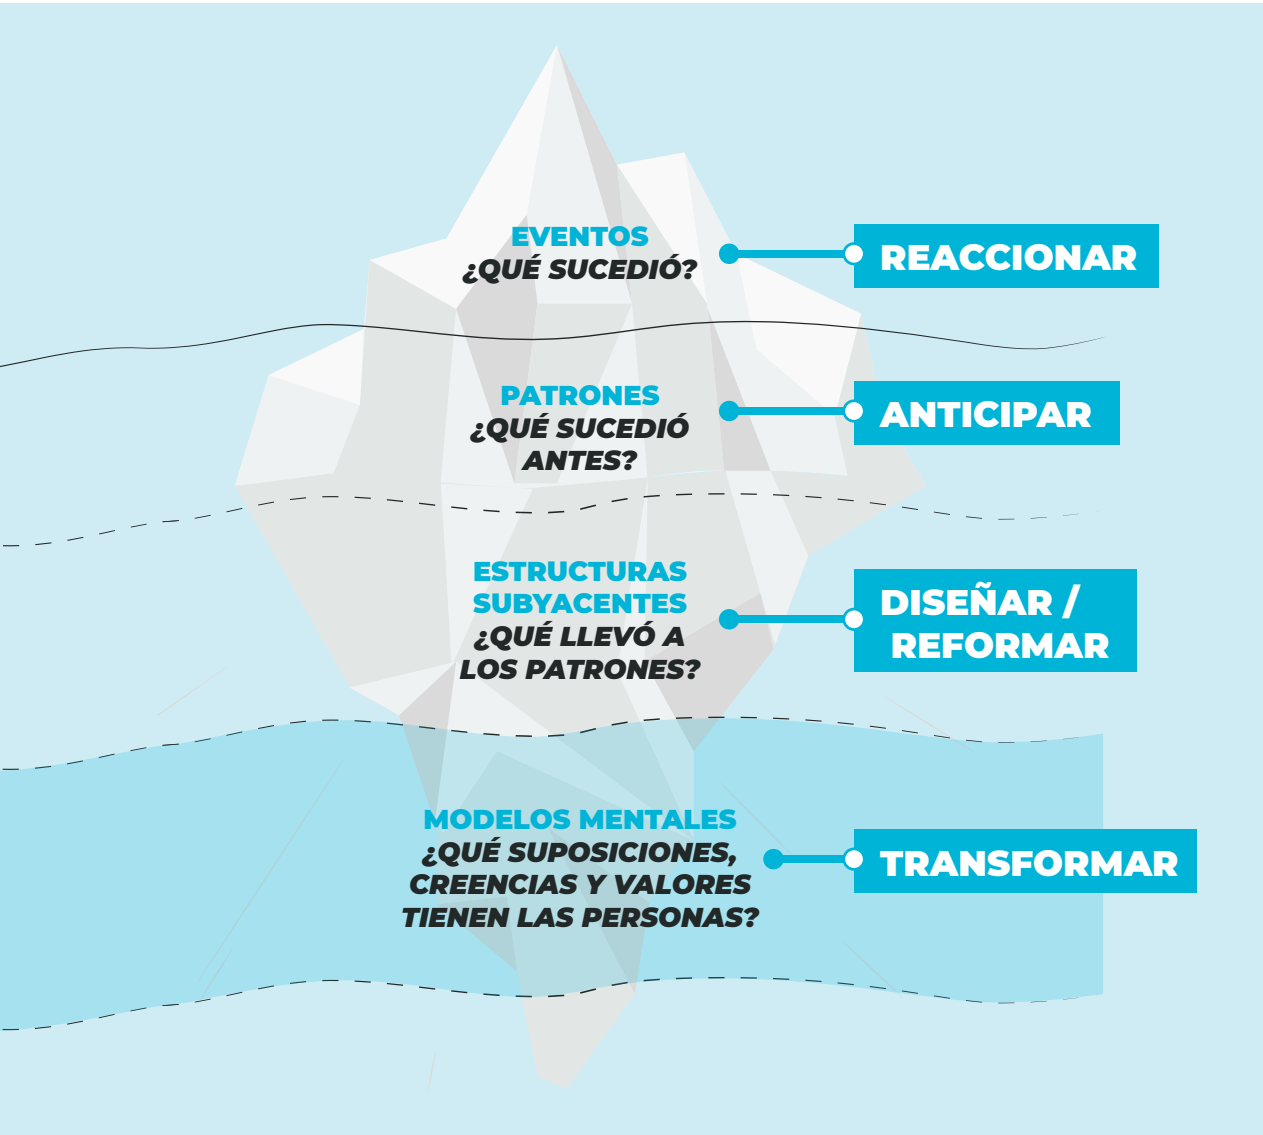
EVENTOS
¿QUÉ SUCEDIÓ?

REACCIONAR

PATRONES
¿QUÉ SUCEDIÓ ANTES?

ANTICIPAR

ESTRUCTURAS SUBYACENTES
¿QUÉ LLEVÓ A LOS PATRONES?

DISEÑAR / REFORMAR

MODELOS MENTALES
¿QUÉ SUPOSICIONES, CREENCIAS Y VALORES TIENEN LAS PERSONAS?

TRANSFORMAR